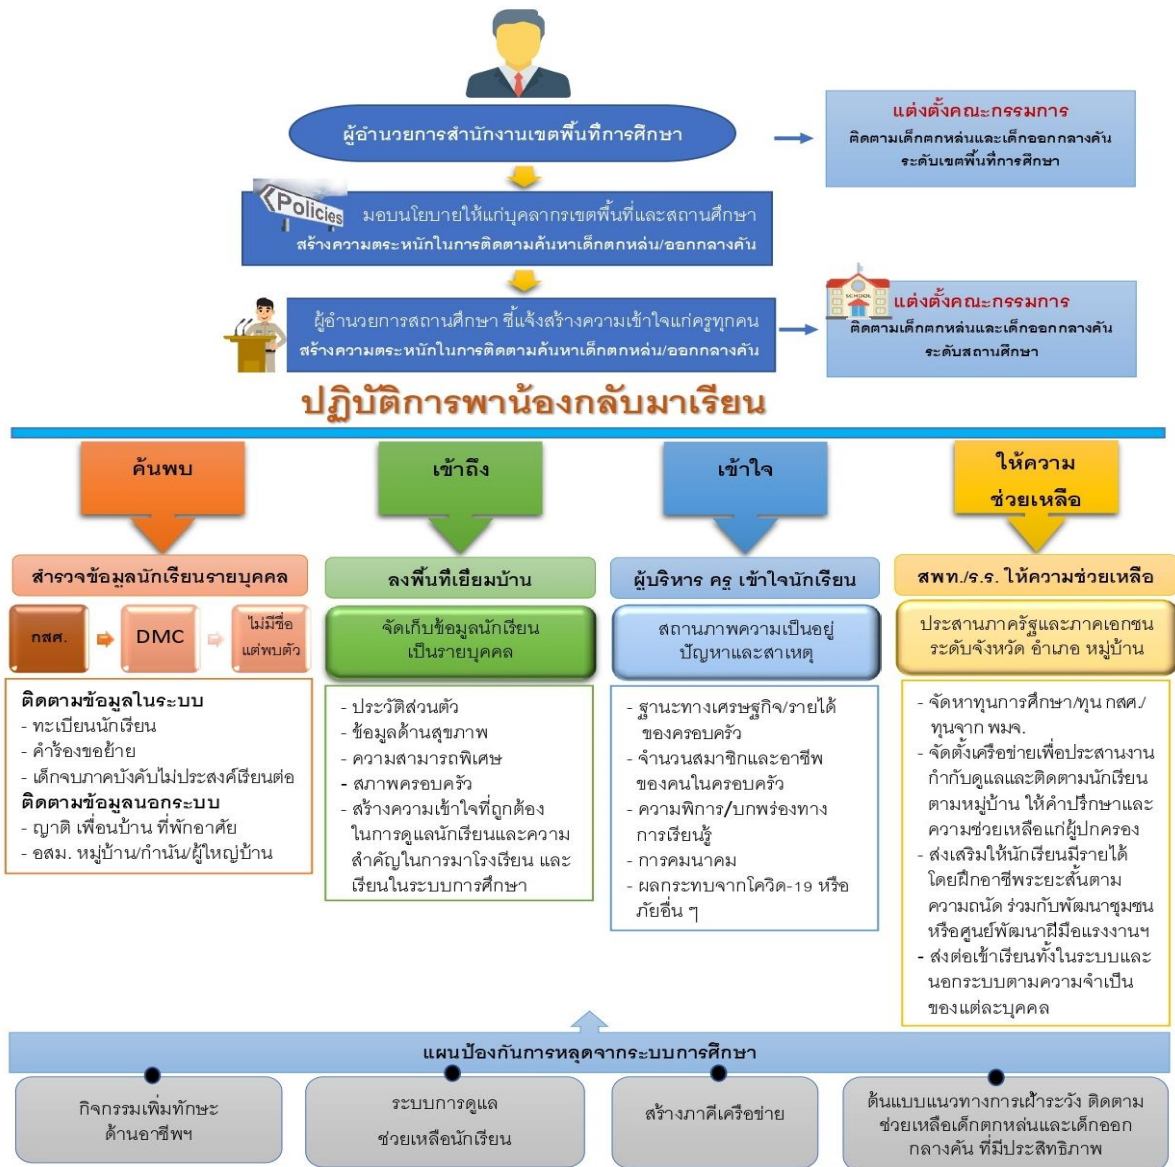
ผู้อำนวยการสำนักงานเขตพื้นที่การศึกษา

แต่งตั้งคณะกรรมการ
ติดตามเด็กตกหล่นและเด็กออกกลางคัน ระดับเขตพื้นที่การศึกษา

Policies

มอบนโยบายให้แก่บุคลากรเขตพื้นที่และสถานศึกษา
สร้างความตระหนักในการติดตามค้นหาเด็กตกหล่น/ออกกลางคัน

ผู้อำนวยการสถานศึกษา ชี้แจ้งสร้างความเข้าใจแก่ครูทุกคน
สร้างความตระหนักในการติดตามค้นหาเด็กตกหล่น/ออกกลางคัน

SCHOOL

แต่งตั้งคณะกรรมการ
ติดตามเด็กตกหล่นและเด็กออกกลางคัน ระดับสถานศึกษา

ปฏิบัติการพาน้องกลับมาเรียน

ค้นพบ

เข้าถึง

เข้าใจ

ให้ความช่วยเหลือ

สำรวจข้อมูลนักเรียนรายบุคคล

กสศ.

DMC

ไม่มีชื่อ แต่พบตัว

ติดตามข้อมูลในระบบ
- ทะเบียนนักเรียน
- คำร้องขอย้าย
- เด็กจบภาคบังคับไม่ประสงค์เรียนต่อ
ติดตามข้อมูลนอกระบบ
- ญาติ เพื่อนบ้าน ที่พักอาศัย
- อสม. หมู่บ้าน/กำนัน/ผู้ใหญ่บ้าน

ลงพื้นที่เยี่ยมบ้าน

จัดเก็บข้อมูลนักเรียน เป็นรายบุคคล

- ประวัติส่วนตัว
- ข้อมูลด้านสุขภาพ
- ความสามารถพิเศษ
- สภาพครอบครัว
- สร้างความเข้าใจที่ถูกต้องในการดูแลนักเรียนและความสำคัญในการมาโรงเรียน และเรียนในระบบการศึกษา

ผู้บริหาร ครู เข้าใจนักเรียน

สถานภาพความเป็นอยู่ ปัญหาและสาเหตุ

- ฐานะทางเศรษฐกิจ/รายได้ของครอบครัว
- จำนวนสมาชิกและอาชีพของคนในครอบครัว
- ความพิการ/บกพร่องทางการเรียนรู้
- การคมนาคม
- ผลกระทบจากโควิด-19 หรือภัยอื่น ๆ

สพท./ร.ร. ให้ความช่วยเหลือ

ประสานภาครัฐและภาคเอกชน ระดับจังหวัด อำเภอ หมู่บ้าน

- จัดหาทุนการศึกษา/ทุน กสศ./ทุนจาก พมจ.
- จัดตั้งเครือข่ายเพื่อประสานงานกำกับดูแลและติดตามนักเรียนตามหมู่บ้าน ให้คำปรึกษาและความช่วยเหลือแก่ผู้ปกครอง
- ส่งเสริมให้นักเรียนมีรายได้โดยฝึกอาชีพระยะสั้นตามความถนัด ร่วมกับพัฒนาชุมชนหรือศูนย์พัฒนาฝีมือแรงงานฯ
- ส่งต่อเข้าเรียนทั้งในระบบและนอกระบบตามความจำเป็นของแต่ละบุคคล

แผนป้องกันการหลุดจากระบบการศึกษา

กิจกรรมเพิ่มทักษะ ด้านอาชีพฯ

ระบบการดูแล ช่วยเหลือนักเรียน

สร้างภาคีเครือข่าย

ต้นแบบแนวทางการเฝ้าระวัง ติดตาม ช่วยเหลือเด็กตกหล่นและเด็กออกกลางคัน ที่มีประสิทธิภาพ